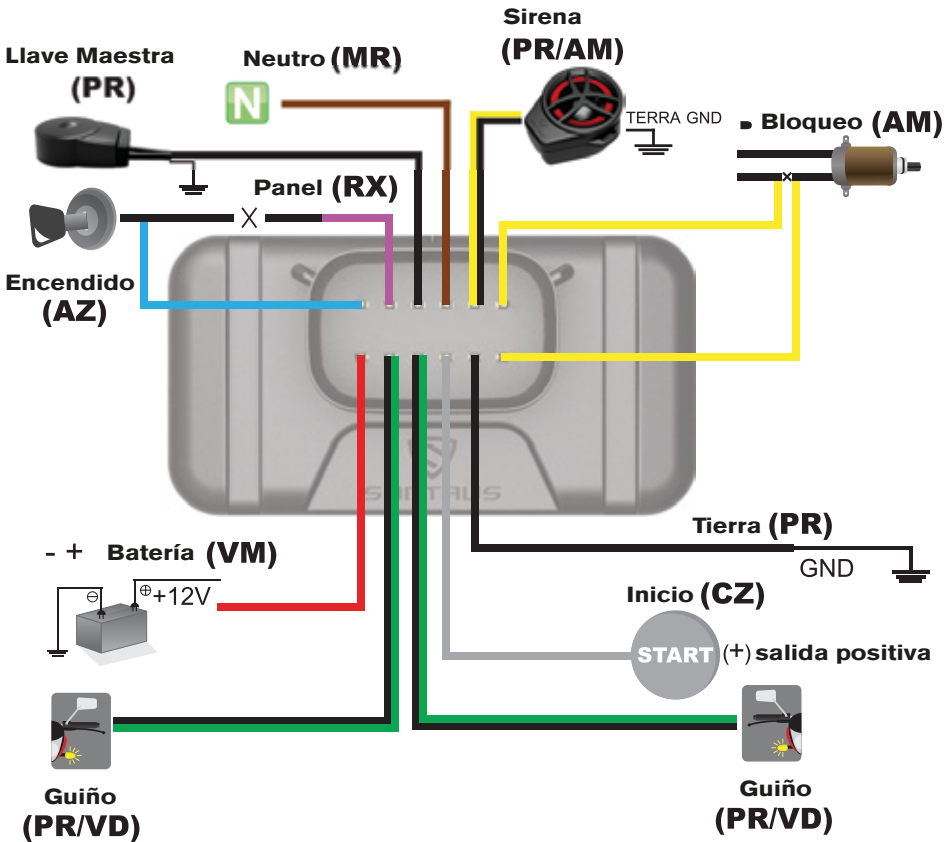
Sirena
(PR/AM)

Llave Maestra
(PR)

Neutro (MR)

N

TERRA GND

Bloqueo (AM)

Panel (RX)

X

Encendido
(AZ)

SANTAUS

Tierra (PR)

GND

- + Batería (VM)

⊖

⊕+12V

Inicio (CZ)

START (+) salida positiva

Guiño
(PR/VD)

Guiño
(PR/VD)